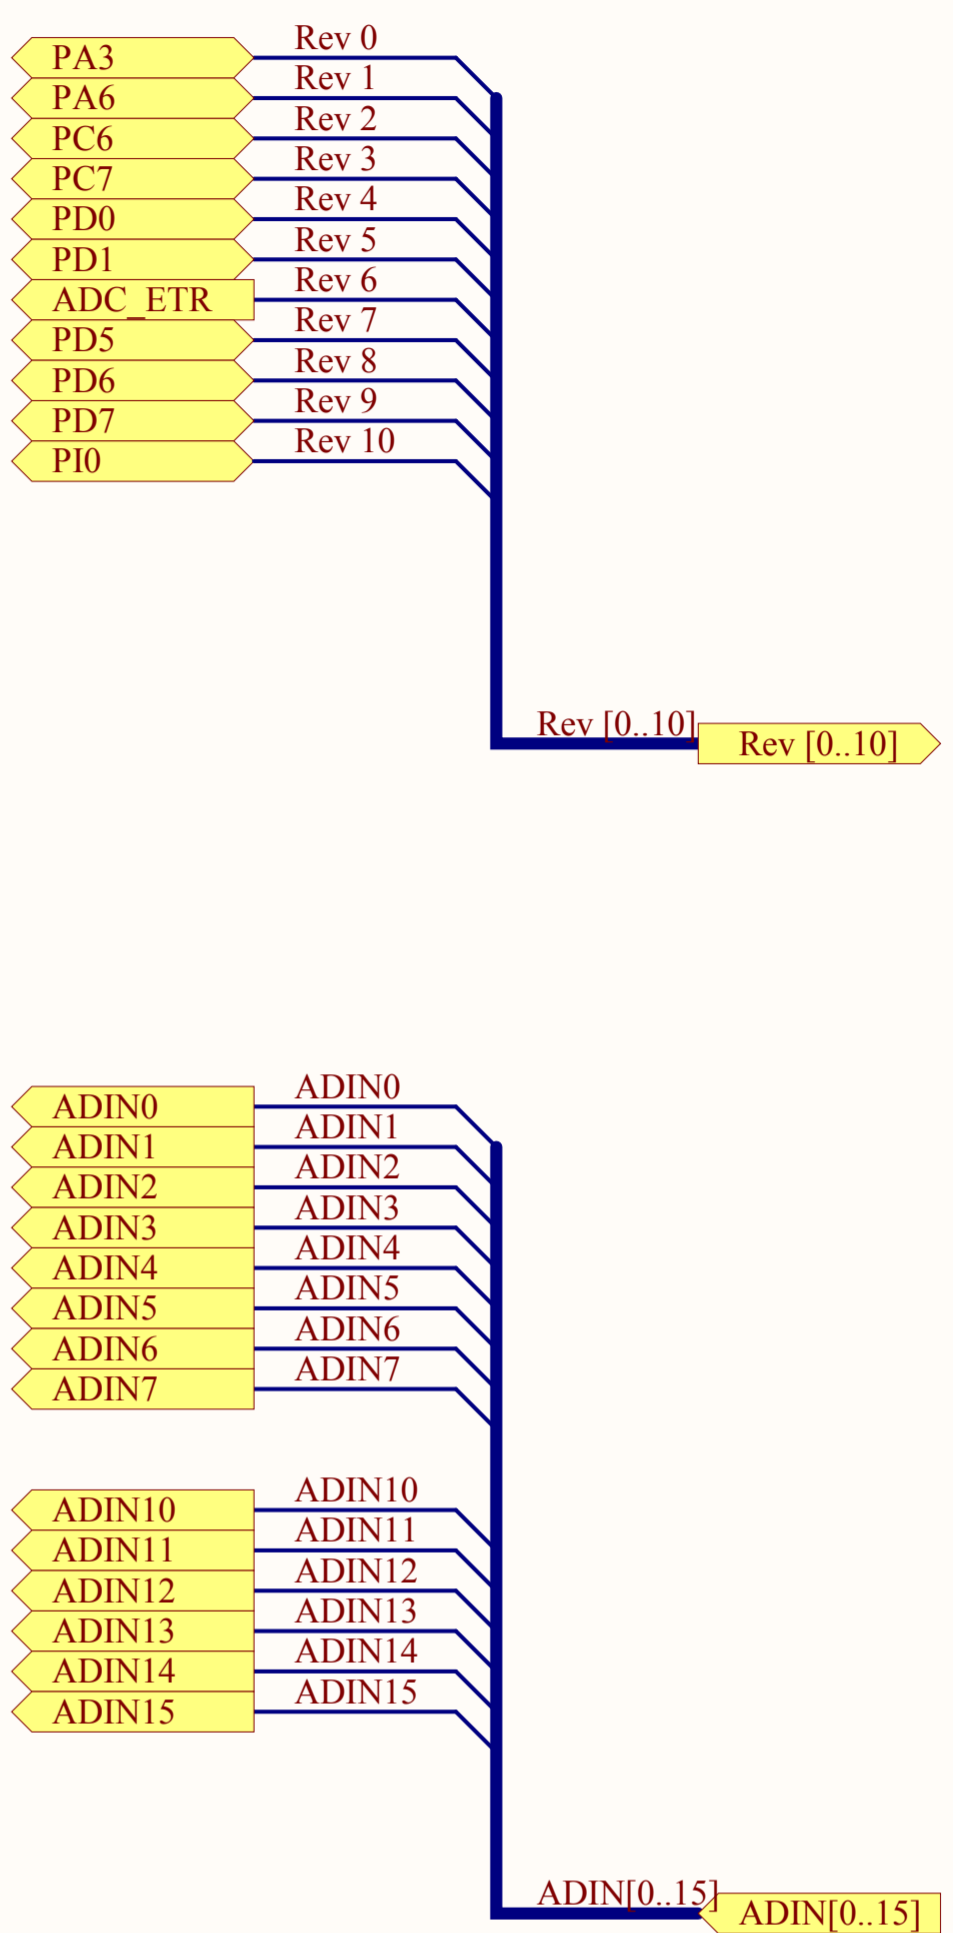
PA3
Rev 0
PA6
Rev 1
PC6
Rev 2
PC7
Rev 3
PD0
Rev 4
PD1
Rev 5
ADC_ETR
Rev 6
PD5
Rev 7
PD6
Rev 8
PD7
Rev 9
PI0
Rev 10

Rev [0..10]
Rev [0..10]

ADIN0
ADIN0
ADIN1
ADIN1
ADIN2
ADIN2
ADIN3
ADIN3
ADIN4
ADIN4
ADIN5
ADIN5
ADIN6
ADIN6
ADIN7
ADIN7

ADIN10
ADIN10
ADIN11
ADIN11
ADIN12
ADIN12
ADIN13
ADIN13
ADIN14
ADIN14
ADIN15
ADIN15

ADIN[0..15]
ADIN[0..15]